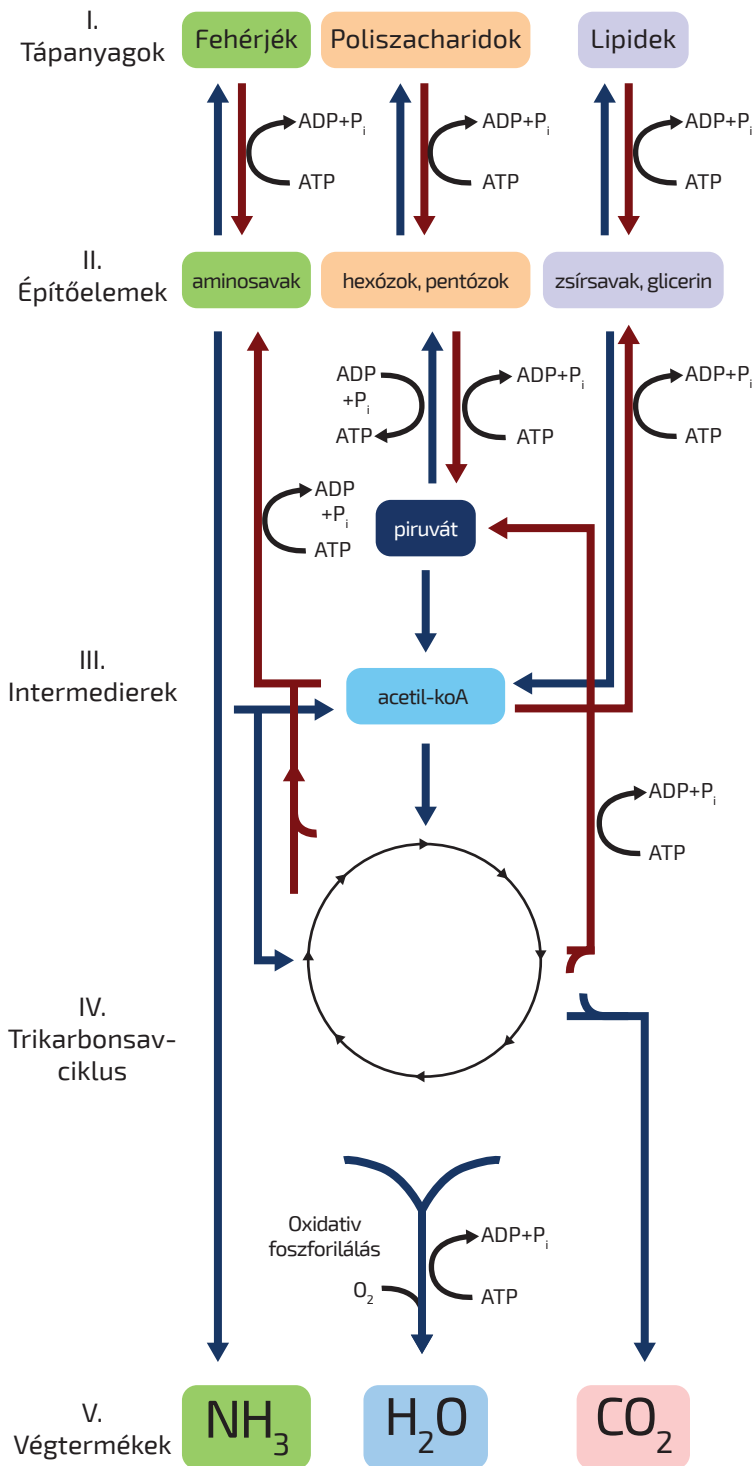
I.
Tápanyagok

Fehérjék

Poliszacharidok

Lipidek

ADP+P$_i$
ATP

ADP+P$_i$
ATP

ADP+P$_i$
ATP

II.
Építőelemek

aminosavak

hexózok, pentózok

zsírsavak, glicerin

ADP +P$_i$
ATP

ADP+P$_i$
ATP

ADP+P$_i$
ATP

ADP +P$_i$
ATP

piruvát

III.
Intermedierek

acetil-koA

ADP+P$_i$
ATP

IV.
Trikarbonsav-ciklus

Oxidativ foszforilálás

ADP+P$_i$
ATP

O$_2$

V.
Végtermékek

$NH_3$

$H_2O$

$CO_2$